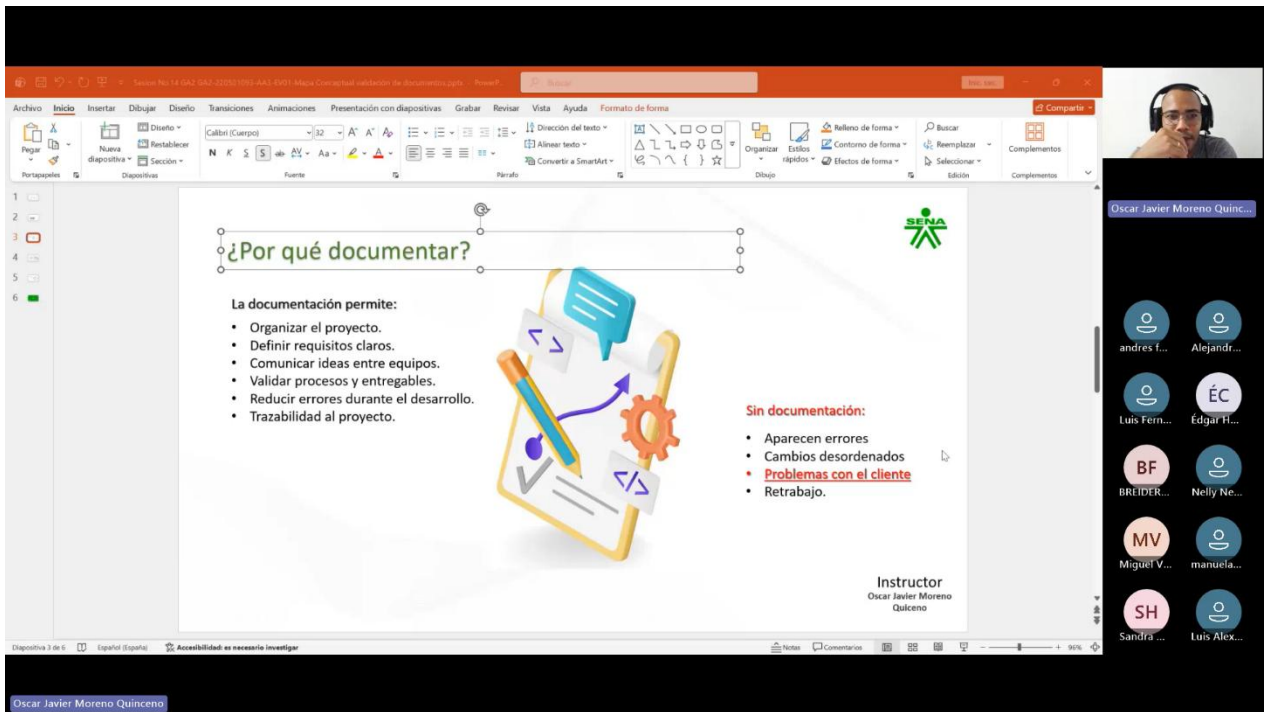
Sesion No.14 GA2-220501093-AA1-EV01 Mapa Conceptual validación de documentos.pptx - PowerP...

Buscar

Archivo Inicio Insertar Dibujar Diseño Transiciones Animaciones Presentación con diapositivas Grabar Revisar Vista Ayuda Formato de forma

Compartir

Pegar Nueva diapositiva Diseño Restablecer Sección Portapapeles Diapositivas Calibri (Cuerpo) 32 Fuente Párrafo Dirección del texto Alinear texto Convertir a SmartArt Organizar Estilos rápidos Relleno de forma Contorno de forma Efectos de forma Dibujo Buscar Reemplazar Seleccionar Edición Complementos Complementos

¿Por qué documentar?

SENA

La documentación permite:

- Organizar el proyecto.
- Definir requisitos claros.
- Comunicar ideas entre equipos.
- Validar procesos y entregables.
- Reducir errores durante el desarrollo.
- Trazabilidad al proyecto.

Sin documentación:

- Aparecen errores
- Cambios desordenados
- Problemas con el cliente
- Retrabajo.

Instructor
Oscar Javier Moreno Quiceno

Diapositiva 3 de 6 Español (España) Accesibilidad: es necesario investigar Notas Comentarios 96%

Oscar Javier Moreno Quinc...

andres f... Alejandr... Luis Fern... Édgar H... BREIDER... Nelly Ne... Miguel V... manuela... Sandra ... Luis Alex...

ÉC BF MV SH

Oscar Javier Moreno Quinceno